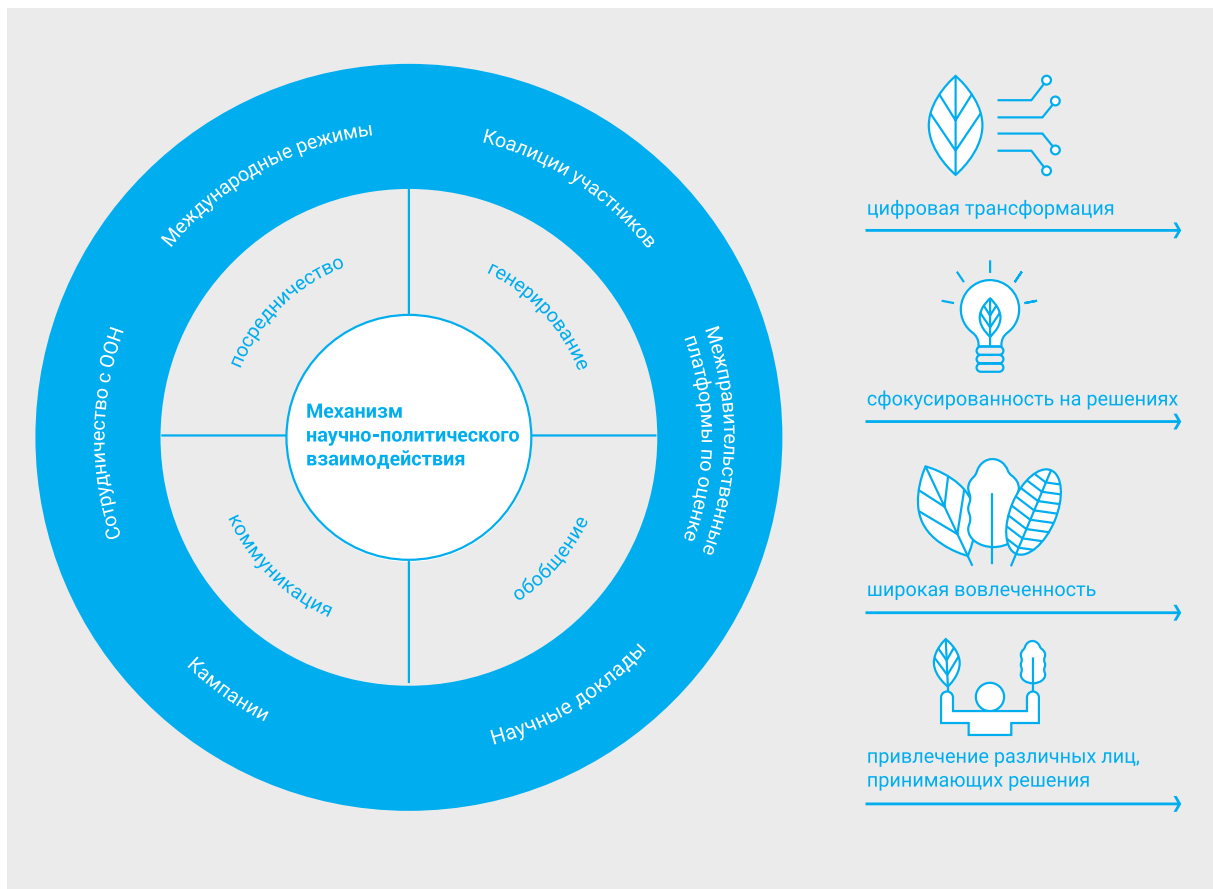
Международные режимы

Коалиции участников

Межправительственные платформы по оценке

Научные доклады

Кампании

Сотрудничество с ООН

посредничество

генерирование

обобщение

коммуникация

Механизм научно-политического взаимодействия

цифровая трансформация

сфокусированность на решениях

широкая вовлеченность

привлечение различных лиц, принимающих решения